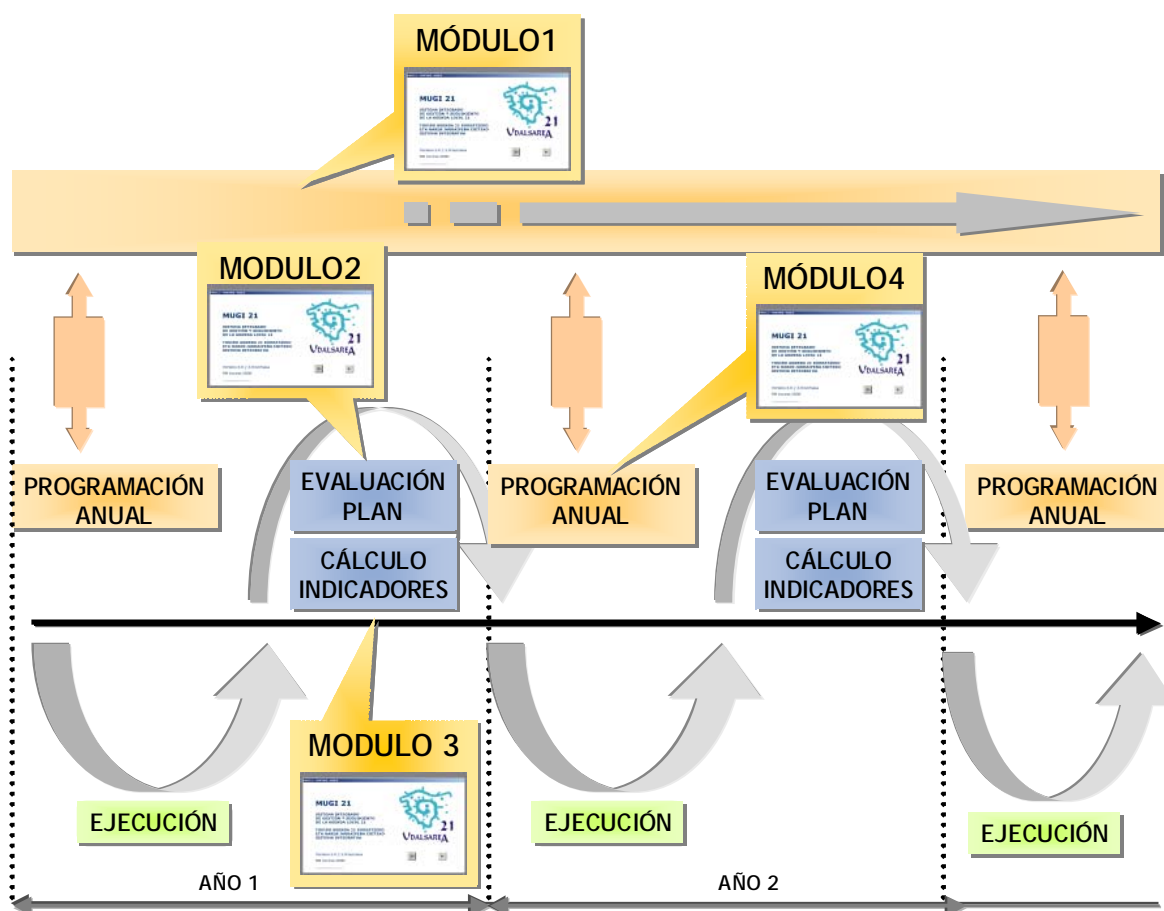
MÓDULO1

MUGI 21

21
UDALSAREA

MODULO2

MUGI 21

21
UDALSAREA

MÓDULO4

MUGI 21

21
UDALSAREA

PROGRAMACIÓN ANUAL

EVALUACIÓN PLAN

CÁLCULO INDICADORES

PROGRAMACIÓN ANUAL

EVALUACIÓN PLAN

CÁLCULO INDICADORES

PROGRAMACIÓN ANUAL

MODULO 3

MUGI 21

21
UDALSAREA

EJECUCIÓN

EJECUCIÓN

EJECUCIÓN

AÑO 1

AÑO 2